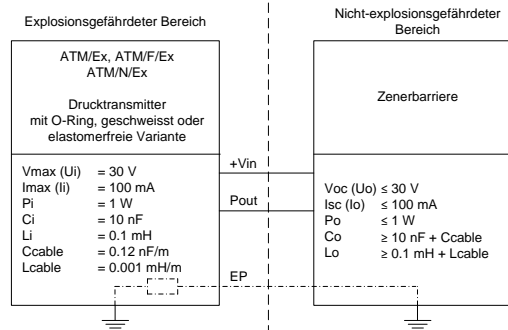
Explosionsgefährdeter Bereich

Nicht-explosionsgefährdeter Bereich

ATM/Ex, ATM/F/Ex
ATM/N/Ex

Drucktransmitter
mit O-Ring, geschweisst oder elastomerfreie Variante

| | |
|---|---|
| Vmax (Ui) | = 30 V |
| Imax (Ii) | = 100 mA |
| Pi | = 1 W |
| Ci | = 10 nF |
| Li | = 0.1 mH |
| Ccable | = 0.12 nF/m |
| Lcable | = 0.001 mH/m |

+Vin

Pout

EP

Zenerbarriere

| | |
|---|---|
| Voc (Uo) | ≤ 30 V |
| Isc (Io) | ≤ 100 mA |
| Po | ≤ 1 W |
| Co | ≥ 10 nF + Ccable |
| Lo | ≥ 0.1 mH + Lcable |